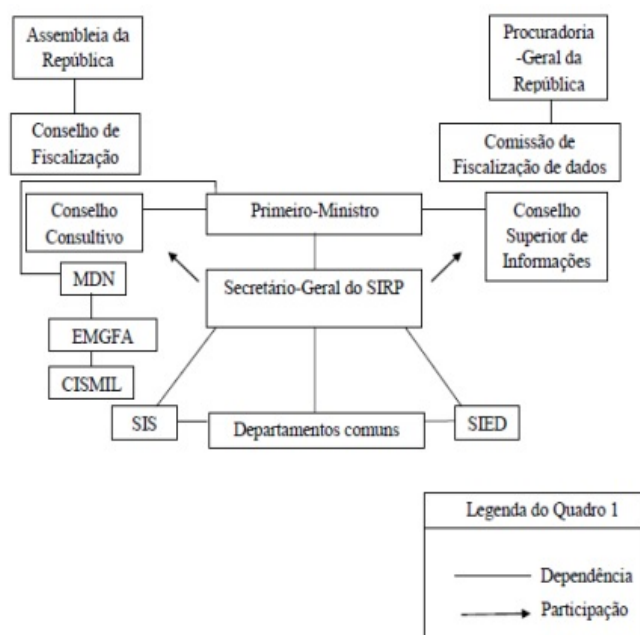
Assembleia da República

Conselho de Fiscalização

Procuradoria -Geral da República

Comissão de Fiscalização de dados

Conselho Consultivo

Primeiro-Ministro

Conselho Superior de Informações

MDN

Secretário-Geral do SIRP

EMGFA

CISMIL

SIS

Departamentos comuns

SIED

Legenda do Quadro 1

Dependência

Participação